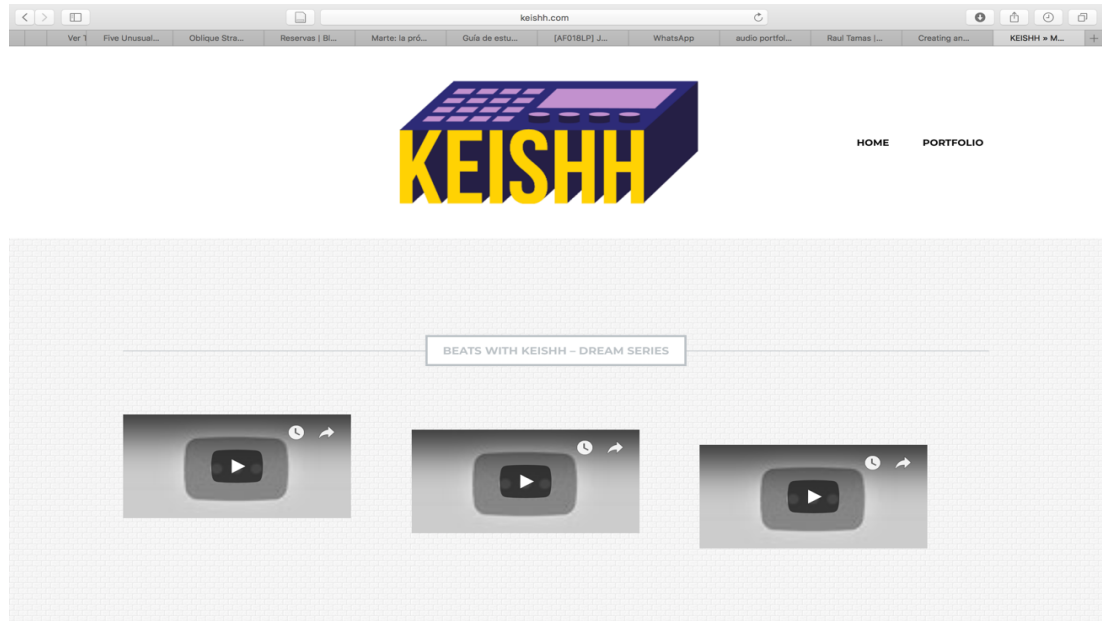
keishh.com

Ver 1 | Five Unusual... | Oblique Stra... | Reservas | Bl... | Marte: la pró... | Guía de estu... | [AF018LP] J... | WhatsApp | audio portfol... | Raul Tamas |... | Creating an... | KEISHH » M...

KEISHH

HOME PORTFOLIO

BEATS WITH KEISHH – DREAM SERIES